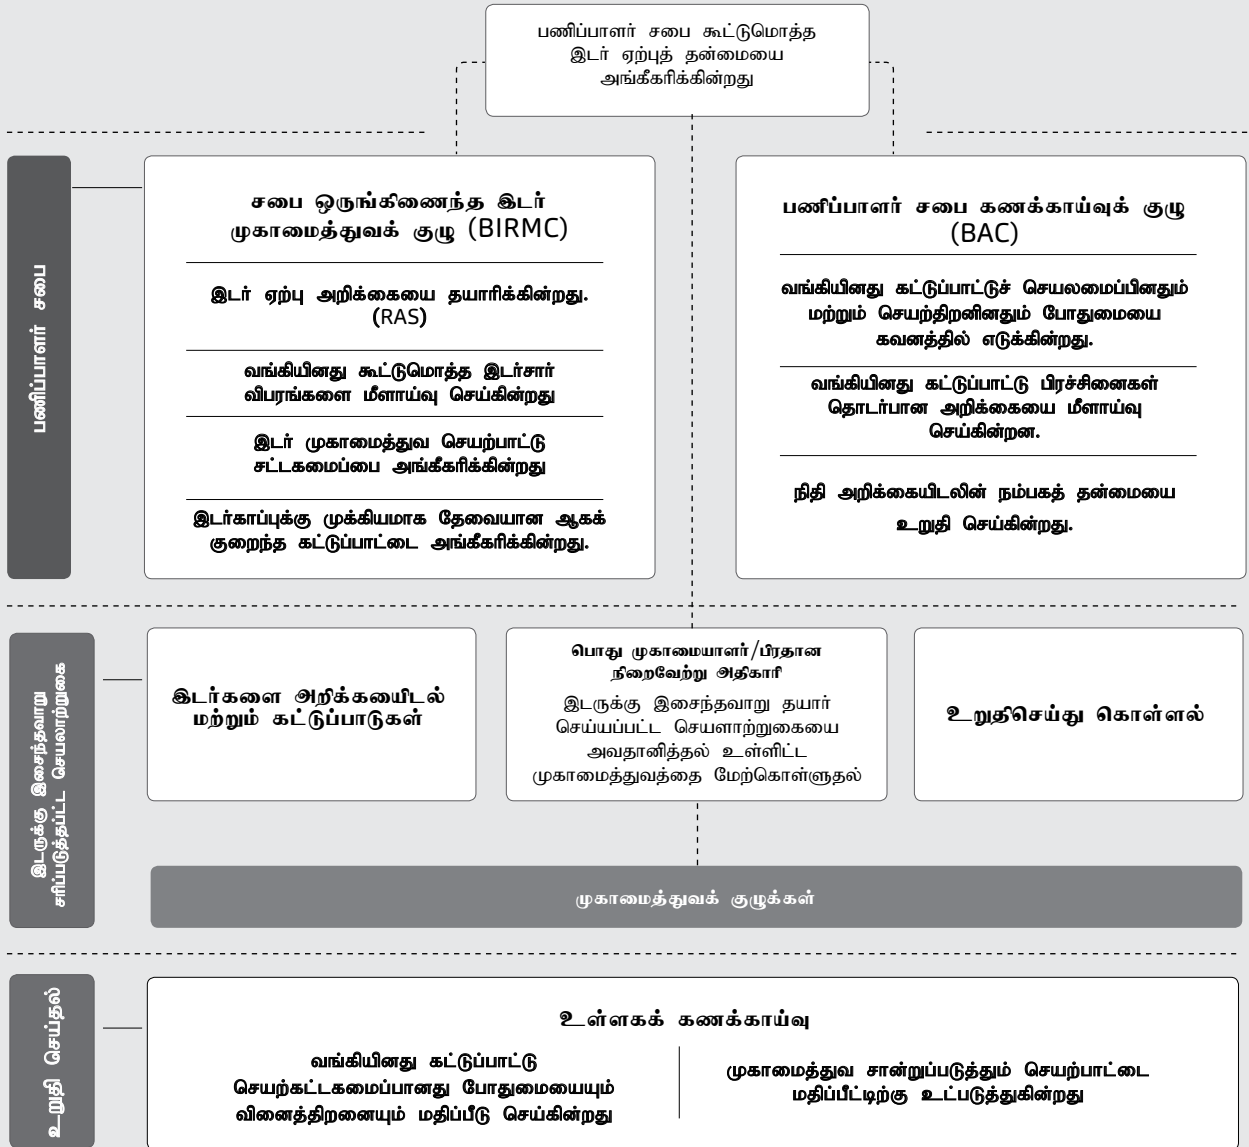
பணிப்பாளர் சபை கூட்டுமொத்த இடர் ஏற்புத் தன்மையை அங்கீகரிக்கின்றது

பணிப்பாளர் சபை

சபை ஒருங்கிணைந்த இடர் முகாமைத்துவக் குழு (BIRMC)

இடர் ஏற்பு அறிக்கையை தயாரிக்கின்றது. (RAS)

வங்கியினது கூட்டுமொத்த இடர்சார் விபரங்களை மீளாய்வு செய்கின்றது

இடர் முகாமைத்துவ செயற்பாட்டு சட்டகமைப்பை அங்கீகரிக்கின்றது

இடர்காப்புக்கு முக்கியமாக தேவையான ஆகக் குறைந்த கட்டுப்பாட்டை அங்கீகரிக்கின்றது.

பணிப்பாளர் சபை கணக்காய்வுக் குழு (BAC)

வங்கியினது கட்டுப்பாட்டுச் செயலமைப்பினதும் மற்றும் செயற்திறனினதும் போதுமையை கவனத்தில் எடுக்கின்றது.

வங்கியினது கட்டுப்பாட்டு பிரச்சினைகள் தொடர்பான அறிக்கையை மீளாய்வு செய்கின்றன.

நிதி அறிக்கையிடலின் நம்பகத் தன்மையை உறுதி செய்கின்றது.

இடருக்கு இசைந்தவாறு சரிப்படுத்தப்பட்ட செயலாற்றுகை

இடர்களை அறிக்கயைிடல் மற்றும் கட்டுப்பாடுகள்

பொது முகாமையாளர்/பிரதான நிறைவேற்று அதிகாரி

இடருக்கு இசைந்தவாறு தயார் செய்யப்பட்ட செயலாற்றுகையை அவதானித்தல் உள்ளிட்ட முகாமைத்துவத்தை மேற்கொள்ளுதல்

உறுதிசெய்து கொள்ளல்

முகாமைத்துவக் குழுக்கள்

உறுதி செய்தல்

உள்ளகக் கணக்காய்வு

வங்கியினது கட்டுப்பாட்டு செயற்கட்டகமைப்பானது போதுமையையும் வினைத்திறனையும் மதிப்பீடு செய்கின்றது

முகாமைத்துவ சான்றுப்படுத்தும் செயற்பாட்டை மதிப்பீட்டிற்கு உட்படுத்துகின்றது